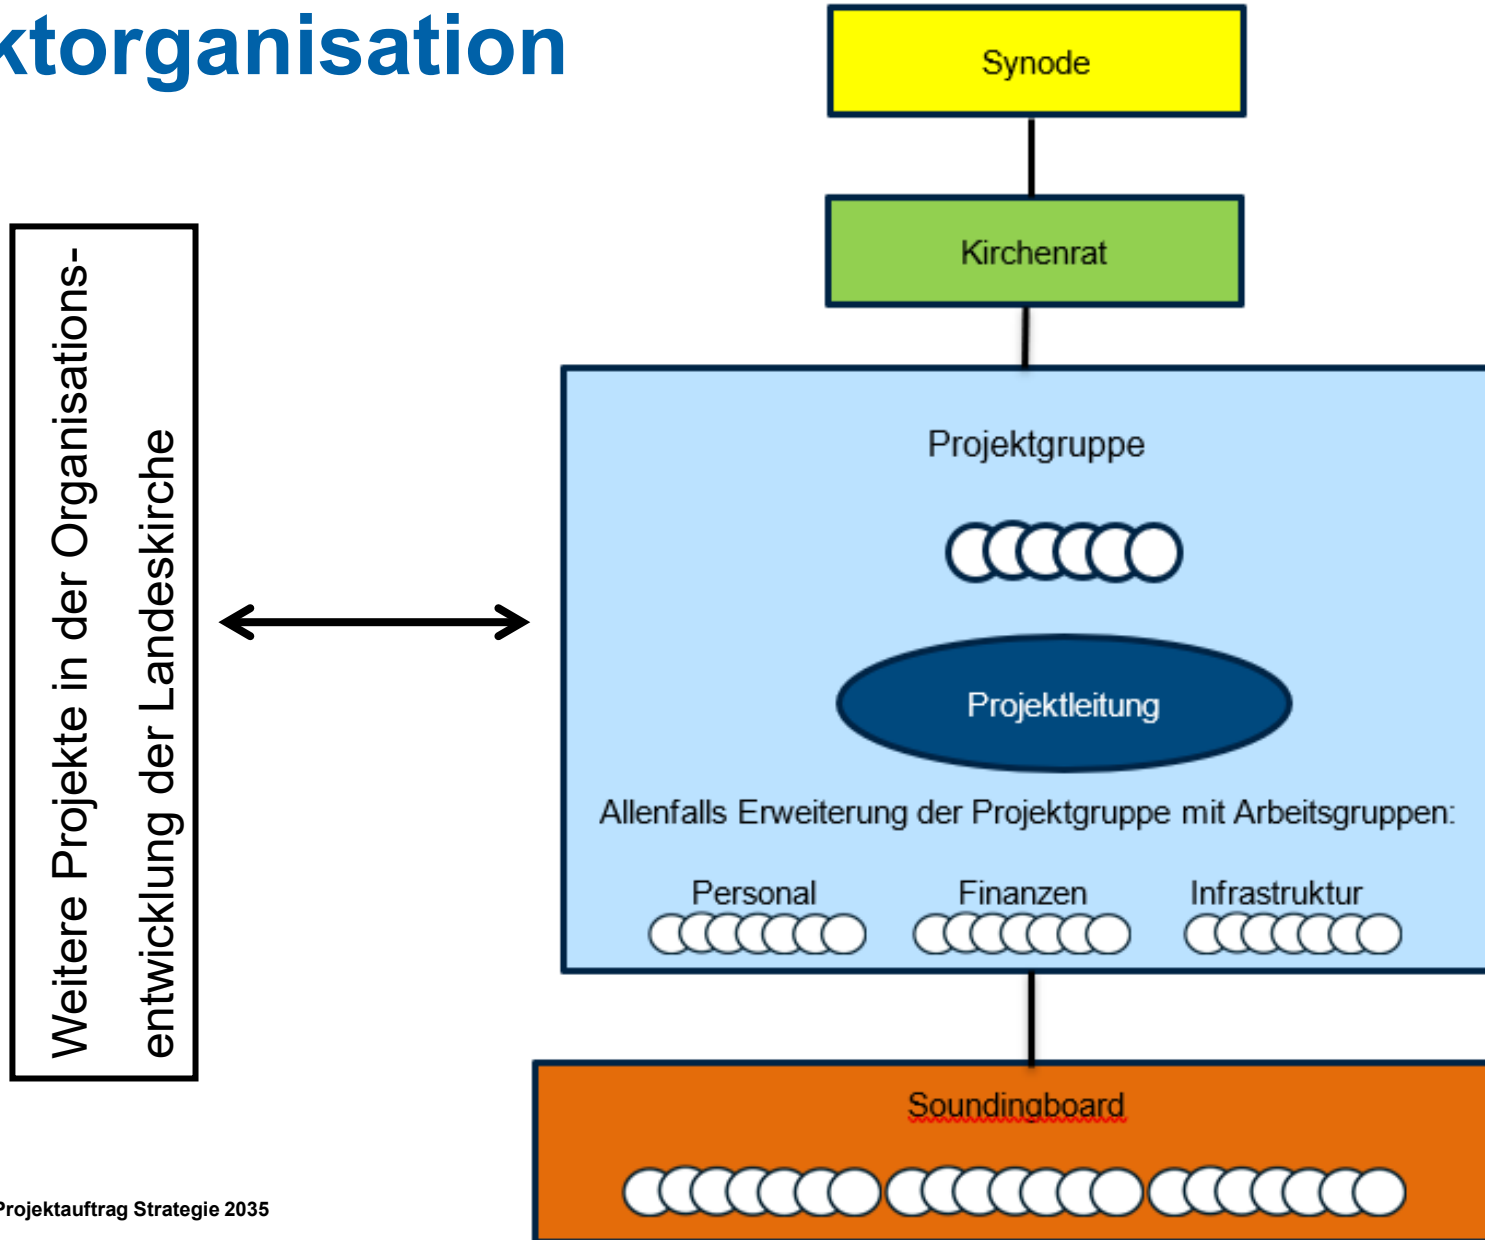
ktorganisation

Weitere Projekte in der Organisationsentwicklung der Landeskirche

Synode

Kirchenrat

Projektgruppe

Projektleitung

Allenfalls Erweiterung der Projektgruppe mit Arbeitsgruppen:

Personal

Finanzen

Infrastruktur

Soundingboard

Projektauftrag Strategie 2035